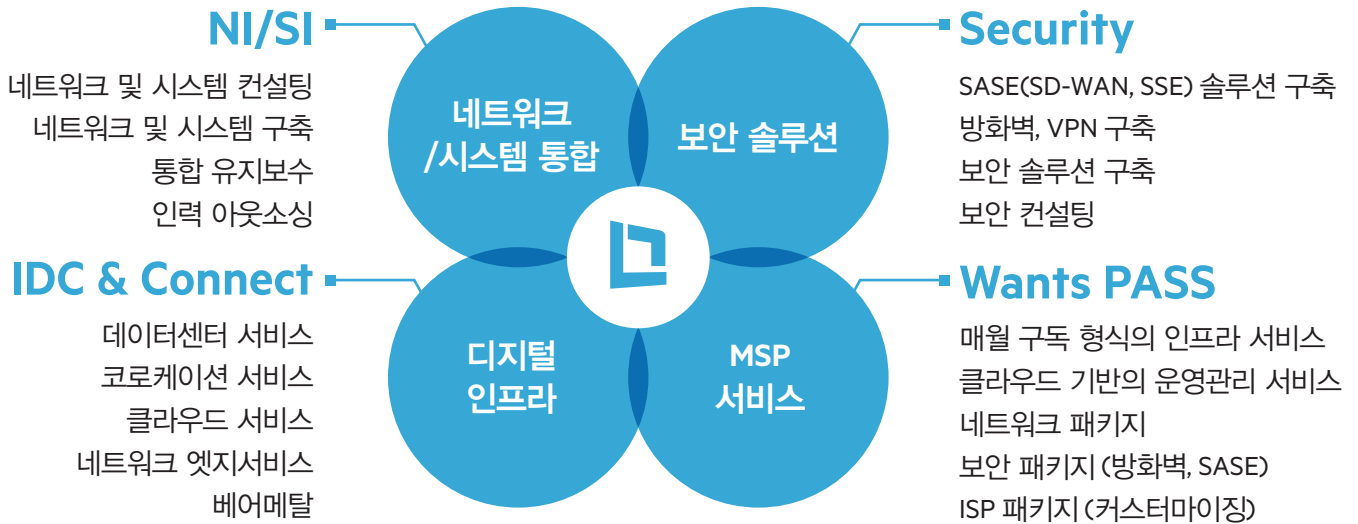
NI/SI

네트워크 및 시스템 컨설팅
네트워크 및 시스템 구축
통합 유지보수
인력 아웃소싱

Security

SASE(SD-WAN, SSE) 솔루션 구축
방화벽, VPN 구축
보안 솔루션 구축
보안 컨설팅

네트워크
/시스템 통합

보안 솔루션

디지털
인프라

MSP
서비스

IDC & Connect

데이터센터 서비스
코로케이션 서비스
클라우드 서비스
네트워크 엣지서비스
베어메탈

Wants PASS

매월 구독 형식의 인프라 서비스
클라우드 기반의 운영관리 서비스
네트워크 패키지
보안 패키지 (방화벽, SASE)
ISP 패키지 (커스터마이징)